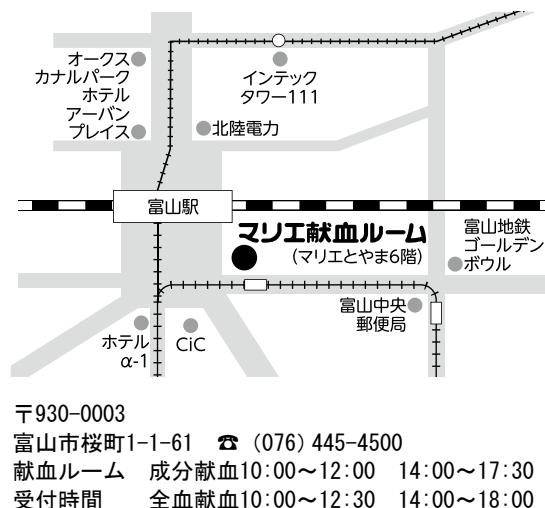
オークス
カナルパーク
ホテル
アーバン
プレイス

インテック
タワー111

北陸電力

富山駅

マリエ献血ルーム
(マリエとやま6階)

富山地鉄
ゴールデン
ボウル

富山中央
郵便局

ホテル
α-1

CiC

〒930-0003
富山市桜町1-1-61 ☎ (076) 445-4500
献血ルーム 成分献血10:00～12:00 14:00～17:30
受付時間 全血献血10:00～12:30 14:00～18:00